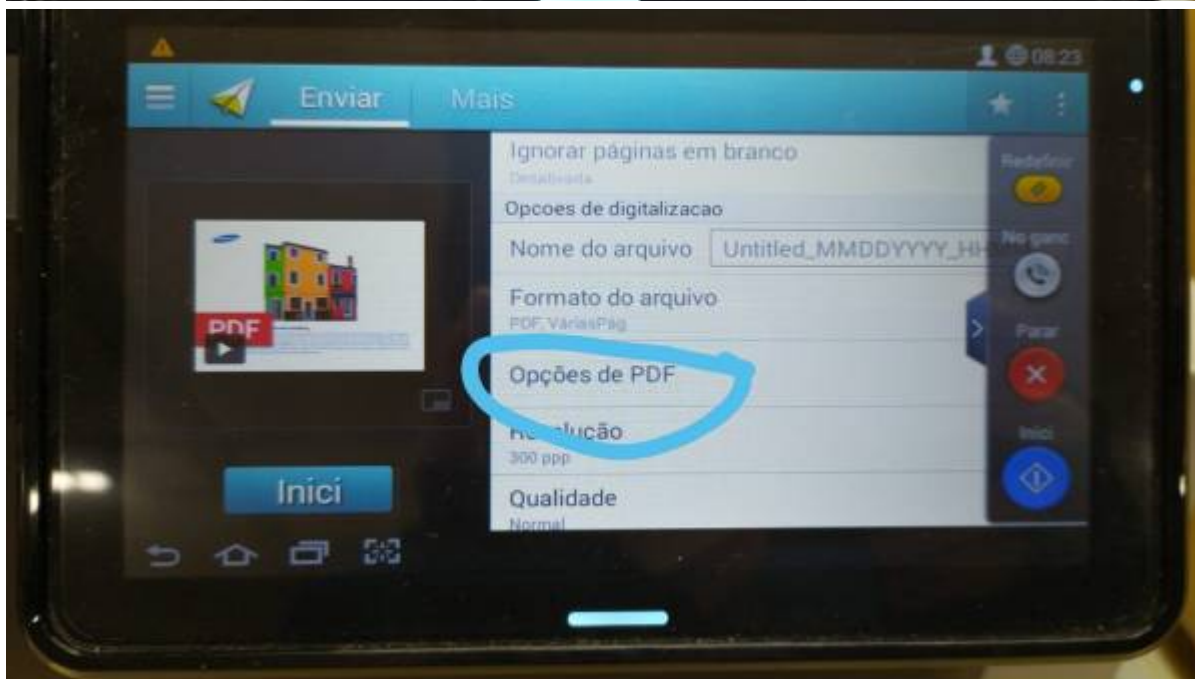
08:23

Enviar

Mais

Ignorar páginas em branco

Desativado

Opcoes de digitalizacao

Nome do arquivo

Untitled_MMDDYYYY_HH

Formato do arquivo

PDF, VáriasPág

Opções de PDF

R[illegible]lução

300 ppp

Qualidade

Normal

Redefinir

No ganc

Parar

Inici

SAMSUNG

PDF

Inici